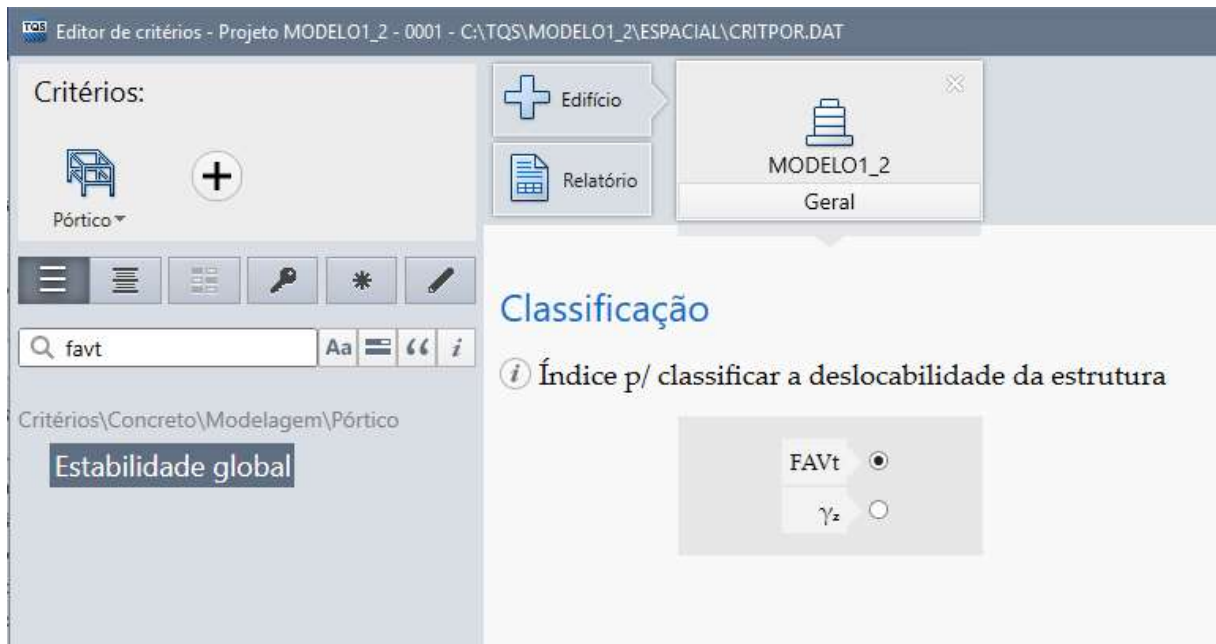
TQS Editor de critérios - Projeto MODELO1_2 - 0001 - C:\TQS\MODELO1_2\ESPACIAL\CRITPOR.DAT

Critérios:

Pórtico

Edifício

Relatório

MODELO1_2

Geral

favt

Aa

$i$

Critérios\Concreto\Modelagem\Pórtico

Estabilidade global

Classificação

$i$ Índice p/ classificar a deslocabilidade da estrutura

FAVt

$\gamma_z$